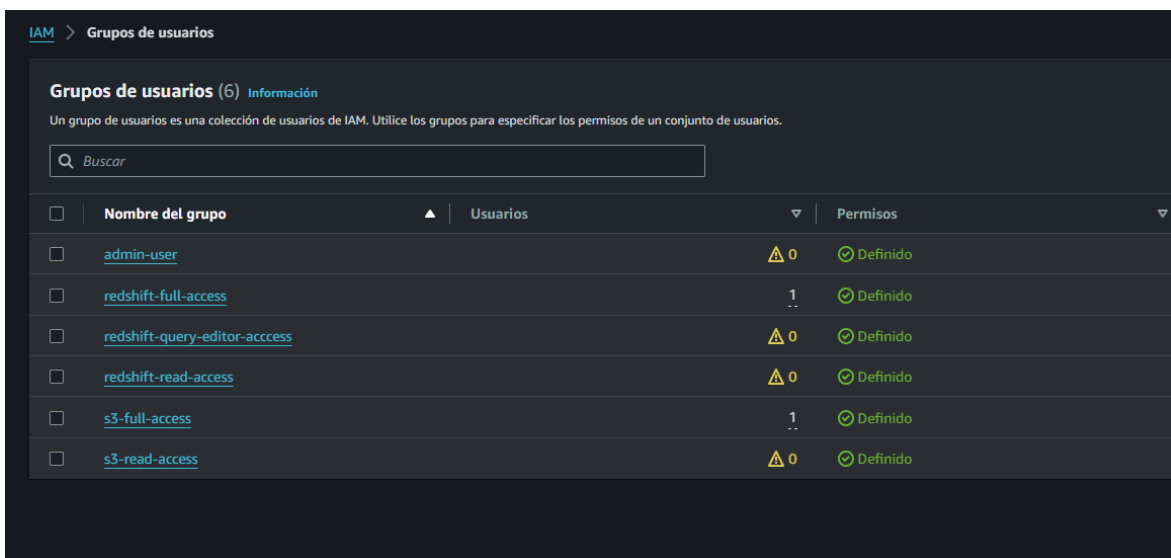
IAM > Grupos de usuarios

Grupos de usuarios (6) Información

Un grupo de usuarios es una colección de usuarios de IAM. Utilice los grupos para especificar los permisos de un conjunto de usuarios.

Buscar

| Nombre del grupo | Usuarios | Permisos |
|---|---|---|
| admin-user | 0 | Definido |
| redshift-full-access | 1 | Definido |
| redshift-query-editor-acccess | 0 | Definido |
| redshift-read-access | 0 | Definido |
| s3-full-access | 1 | Definido |
| s3-read-access | 0 | Definido |